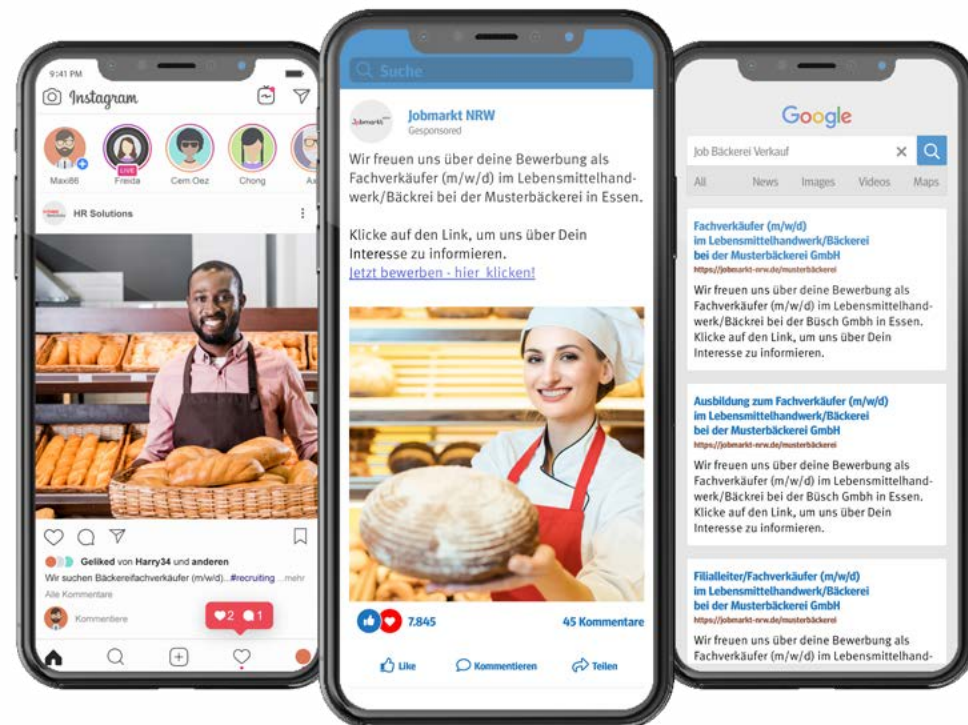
9:41 PM

Instagram

Maxi86 Freida LIVE Cem Oez Chong As

HR Solutions

Geliked von Harry34 und anderen

Wir suchen Bäckereifachverkäufer (m/w/d)...#recruiting ...mehr

Alle Kommentare

Kommentiere

2 1

Suche

Jobmarkt NRW
Gesponsored

Wir freuen uns über deine Bewerbung als Fachverkäufer (m/w/d) im Lebensmittelhandwerk/Bäckrei bei der Musterbäckerei in Essen.

Klicke auf den Link, um uns über Dein Interesse zu informieren.
Jetzt bewerben - hier klicken!

7.845 45 Kommentare

Like Kommentieren Teilen

Google

Job Bäckerei Verkauf

All News Images Videos Maps

Fachverkäufer (m/w/d) im Lebensmittelhandwerk/Bäckerei bei der Musterbäckerei GmbH
https://jobmarkt-nrw.de/musterbäckerei
Wir freuen uns über deine Bewerbung als Fachverkäufer (m/w/d) im Lebensmittelhandwerk/Bäckrei bei der Büsch Gmbh in Essen. Klicke auf den Link, um uns über Dein Interesse zu informieren.

Ausbildung zum Fachverkäufer (m/w/d) im Lebensmittelhandwerk/Bäckerei bei der Musterbäckerei GmbH
https://jobmarkt-nrw.de/musterbäckerei
Wir freuen uns über deine Bewerbung als Fachverkäufer (m/w/d) im Lebensmittelhandwerk/Bäckrei bei der Büsch Gmbh in Essen. Klicke auf den Link, um uns über Dein Interesse zu informieren.

Filialleiter/Fachverkäufer (m/w/d) im Lebensmittelhandwerk/Bäckerei bei der Musterbäckerei GmbH
https://jobmarkt-nrw.de/musterbäckerei
Wir freuen uns über deine Bewerbung als Fachverkäufer (m/w/d) im Lebensmittelhand-